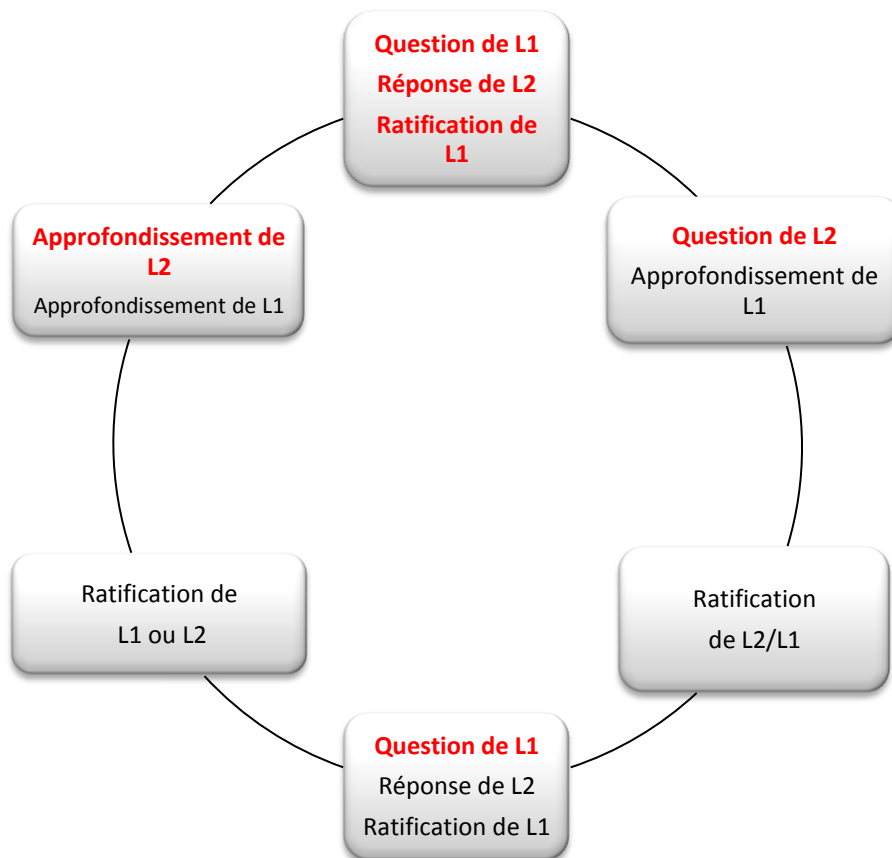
Question de L1
Réponse de L2
Ratification de L1

Question de L2
Approfondissement de L1

Ratification
de L2/L1

Question de L1
Réponse de L2
Ratification de L1

Ratification de
L1 ou L2

Approfondissement de L2
Approfondissement de L1